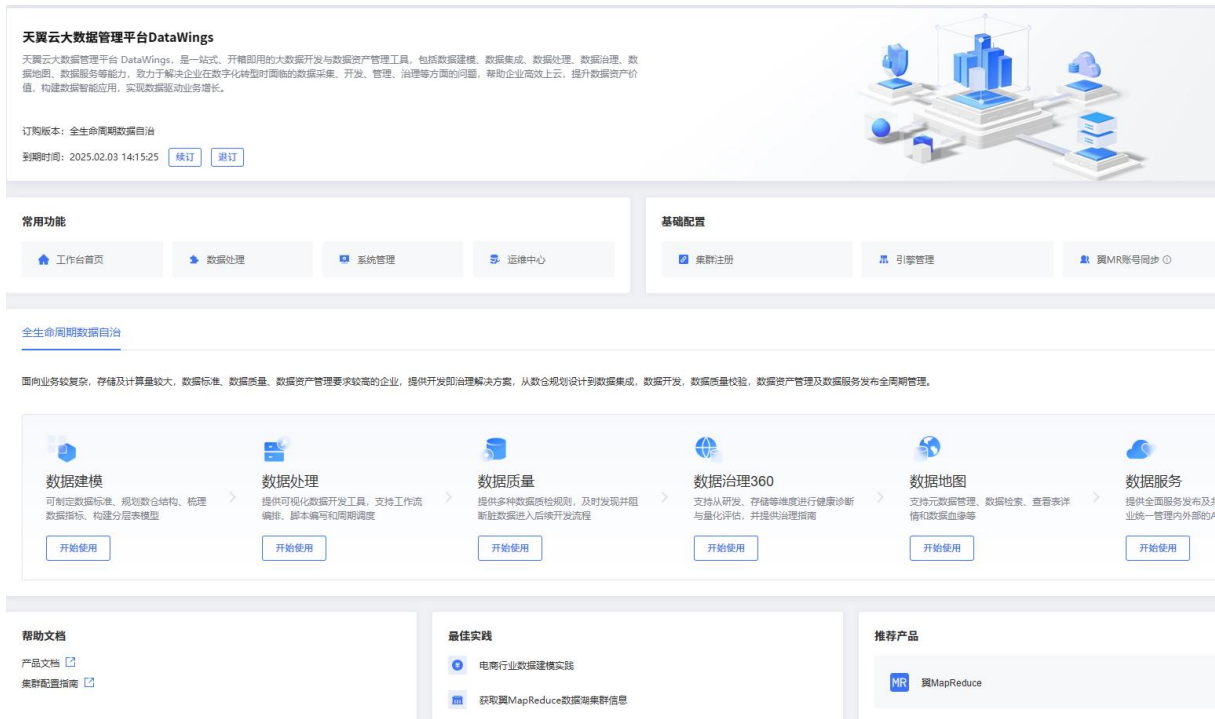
天翼云大数据管理平台DataWings

天翼云大数据管理平台 DataWings，是一站式、开箱即用的大数据开发与数据资产管理工具。包括数据建模、数据集成、数据处理、数据治理、数据地图、数据服务等能力，致力于解决企业在数字化转型时面临的数据采集、开发、管理、治理等方面的问题，帮助企业高效上云，提升数据资产价值，构建数据智能应用，实现数据驱动业务增长。

订购版本：全生命周期数据自治

到期时间：2025.02.03 14:15:25 续订 退订

常用功能

工作台首页 数据处理 系统管理 运维中心

基础配置

集群注册 引擎管理 翼MR账号同步

全生命周期数据自治

面向业务较复杂，存储及计算量较大，数据标准、数据质量、数据资产管理要求较高的企业，提供开发即治理解决方案，从数仓规划设计到数据集成，数据开发，数据质量校验，数据资产管理及数据服务发布全周期管理。

数据建模
可制定数据标准、规划数仓结构、梳理数据指标、构建分层表模型
开始使用

数据处理
提供可视化数据开发工具，支持工作流编排、脚本编写和周期调度
开始使用

数据质量
提供多种数据质检规则，及时发现并阻断脏数据进入后续开发流程
开始使用

数据治理360
支持从研发、存储等维度进行健康诊断与量化评估，并提供治理指南
开始使用

数据地图
支持元数据管理、数据检索、查看表详情和数据血缘等
开始使用

数据服务
提供全面服务发布及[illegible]业统一管理内外部的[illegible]
开始使用

帮助文档

产品文档

集群配置指南

最佳实践

电商行业数据建模实践

获取翼MapReduce数据湖集群信息

推荐产品

MR 翼MapReduce